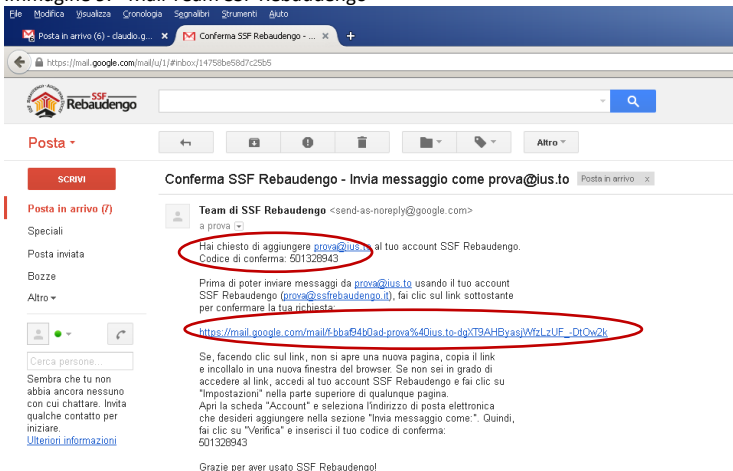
Immagine 9 - Mail Team SSF Rebaudengo

File Modifica Visualizza Cronologia Segnalibri Strumenti Aiuto

Posta in arrivo (6) - claudio.g... ×

Conferma SSF Rebaudengo - ... ×

https://mail.google.com/mail/u/1/#inbox/14758be58d7c25b5

SSF Rebaudengo

Posta

Altro

SCRIVI

Posta in arrivo (7)

Speciali

Posta inviata

Bozze

Altro

Cerca persone...

Sembra che tu non abbia ancora nessuno con cui chattare. Invita qualche contatto per iniziare. Ulteriori informazioni

Conferma SSF Rebaudengo - Invia messaggio come prova@ius.to Posta in arrivo x

Team di SSF Rebaudengo <send-as-noreply@google.com>

a prova

Hai chiesto di aggiungere prova@ius.to al tuo account SSF Rebaudengo.
Codice di conferma: 501328943

Prima di poter inviare messaggi da prova@ius.to usando il tuo account SSF Rebaudengo (prova@ssfrebaudengo.it), fai clic sul link sottostante per confermare la tua richiesta:

https://mail.google.com/mail/f-bbaf94b0ad-prova%40ius.to-dgXT9AHByasjWfzLzUF_-DtOw2k

Se, facendo clic sul link, non si apre una nuova pagina, copia il link e incollalo in una nuova finestra del browser. Se non sei in grado di accedere al link, accedi al tuo account SSF Rebaudengo e fai clic su "Impostazioni" nella parte superiore di qualunque pagina.
Apri la scheda "Account" e seleziona l'indirizzo di posta elettronica che desideri aggiungere nella sezione "Invia messaggio come:". Quindi, fai clic su "Verifica" e inserisci il tuo codice di conferma:
501328943

Grazie per aver usato SSF Rebaudengo!